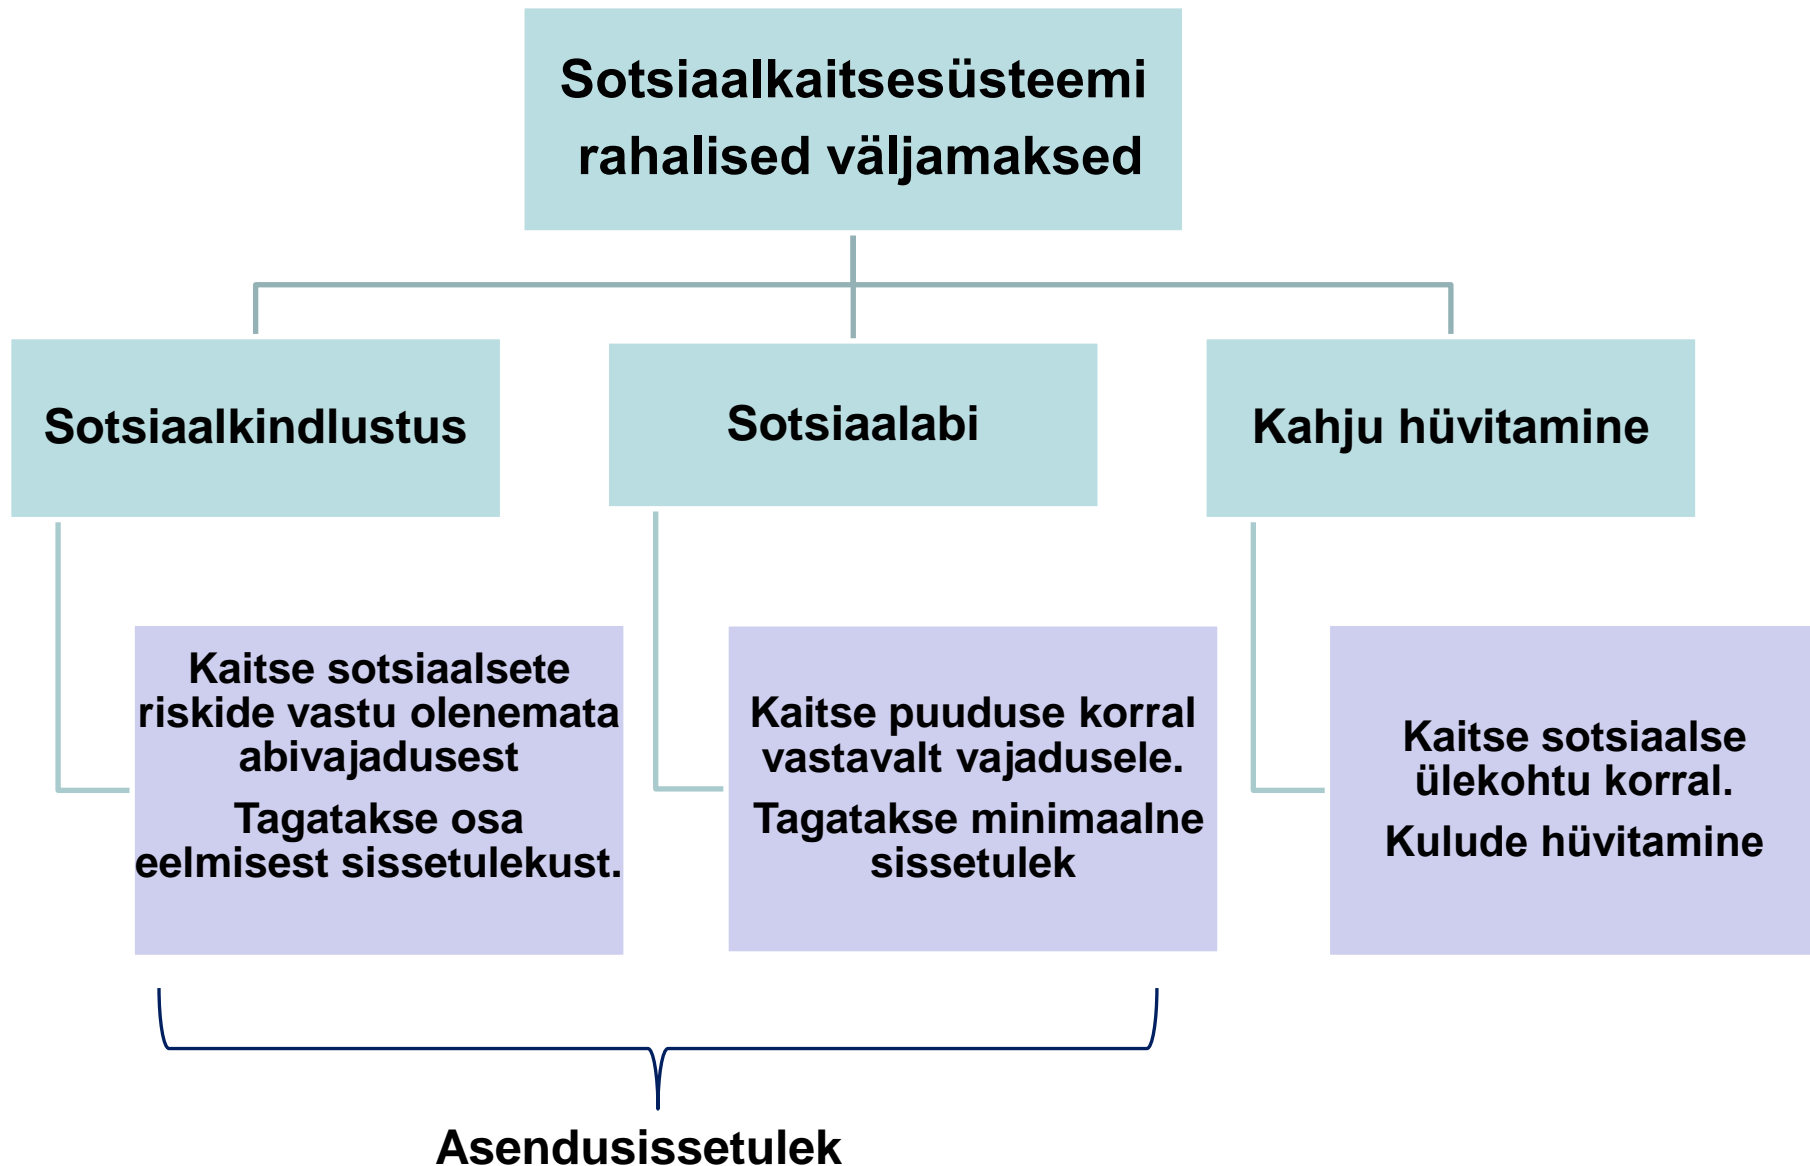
Sotsiaalkaitsesüsteemi rahalised väljamaksed

Sotsiaalkindlustus

Sotsiaalabi

Kahju hüvitamine

Kaitse sotsiaalsete riskide vastu olenemata abivajadusest

Tagatakse osa eelmisest sissetulekust.

Kaitse puuduse korral vastavalt vajadusele.

Tagatakse minimaalne sissetulek

Kaitse sotsiaalse ülekohtu korral.

Kulude hüvitamine

Asendusissetulek